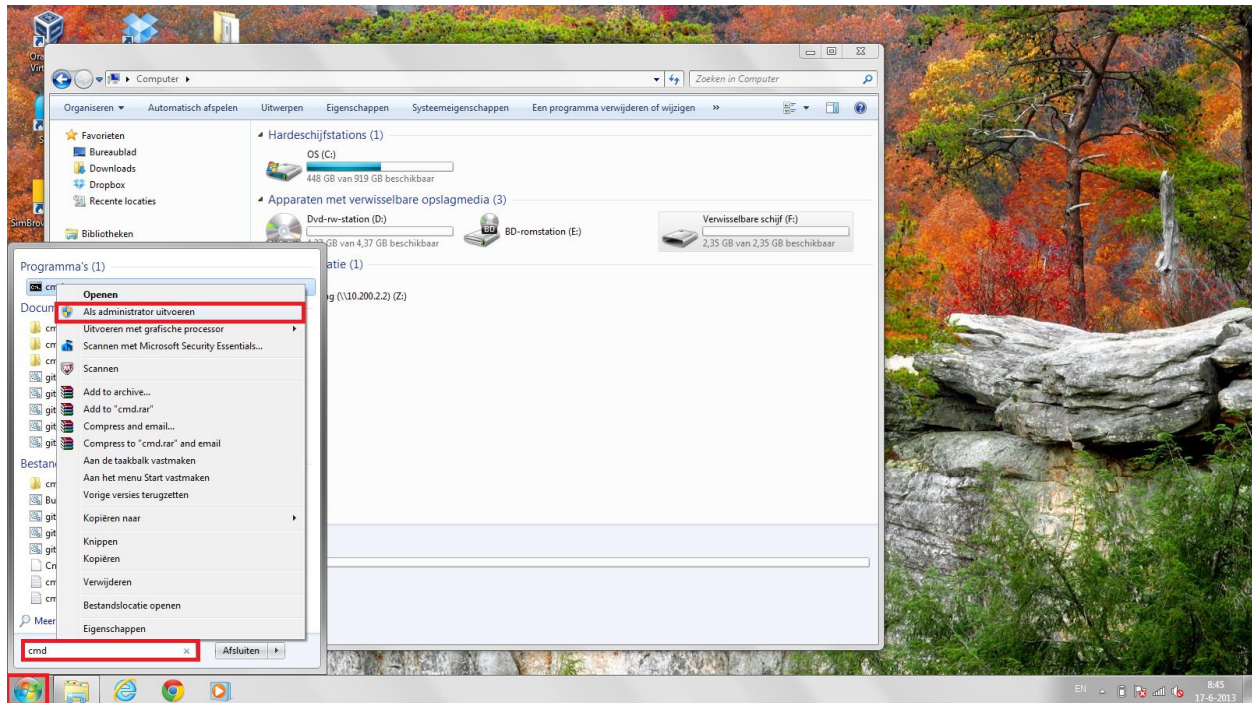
Computer
Zoeken in Computer

Organiseren ▾ Automatisch afspelen Uitwerpen Eigenschappen Systeemeigenschappen Een programma verwijderen of wijzigen »

Favorieten
Bureaublad
Downloads
Dropbox
Recente locaties

Bibliotheken

Hardeschijfstations (1)
OS (C:)
448 GB van 919 GB beschikbaar

Apparaten met verwisselbare opslagmedia (3)
Dvd-rw-station (D:)
1,27 GB van 4,37 GB beschikbaar
BD-romstation (E:)
Verwisselbare schijf (F:)
2,35 GB van 2,35 GB beschikbaar

atie (1)
g (\\10.200.2.2) (Z:)

Programma's (1)
cmd
Docum
cm
cm
cm
git
git
git
git
Bestand
cm
Bu
git
git
git
Cn
cm
cm
Meer

Openen
Als administrator uitvoeren
Uitvoeren met grafische processor
Scannen met Microsoft Security Essentials...
Scannen
Add to archive...
Add to "cmd.rar"
Compress and email...
Compress to "cmd.rar" and email
Aan de taakbalk vastmaken
Aan het menu Start vastmaken
Vorige versies terugzetten
Kopiëren naar
Knippen
Kopiëren
Verwijderen
Bestandslocatie openen
Eigenschappen

cmd
Afsluiten

EN
8:45
17-6-2013